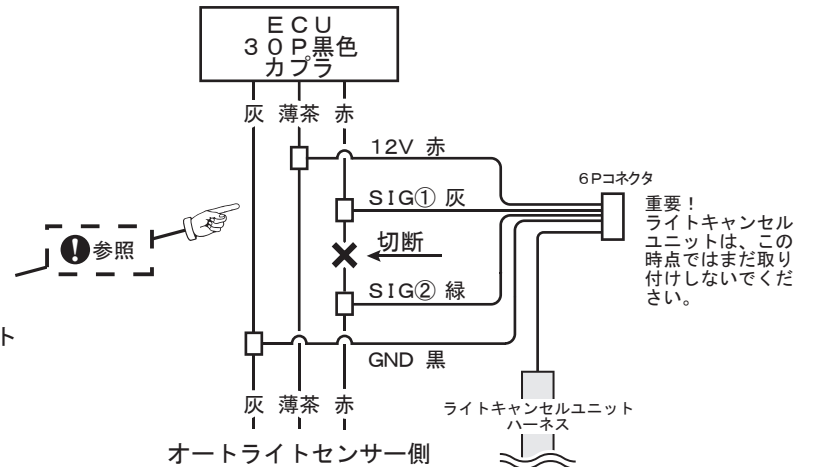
ＥＣＵ
３０Ｐ黒色
カプラ

灰 薄茶 赤

12V 赤

6Pコネクタ

SIG① 灰

重要！
ライトキャンセルユニットは、この時点ではまだ取り付けしないでください。

参照

切断

SIG② 緑

ト

GND 黒

灰 薄茶 赤

ライトキャンセルユニットハーネス

オートライトセンサー側